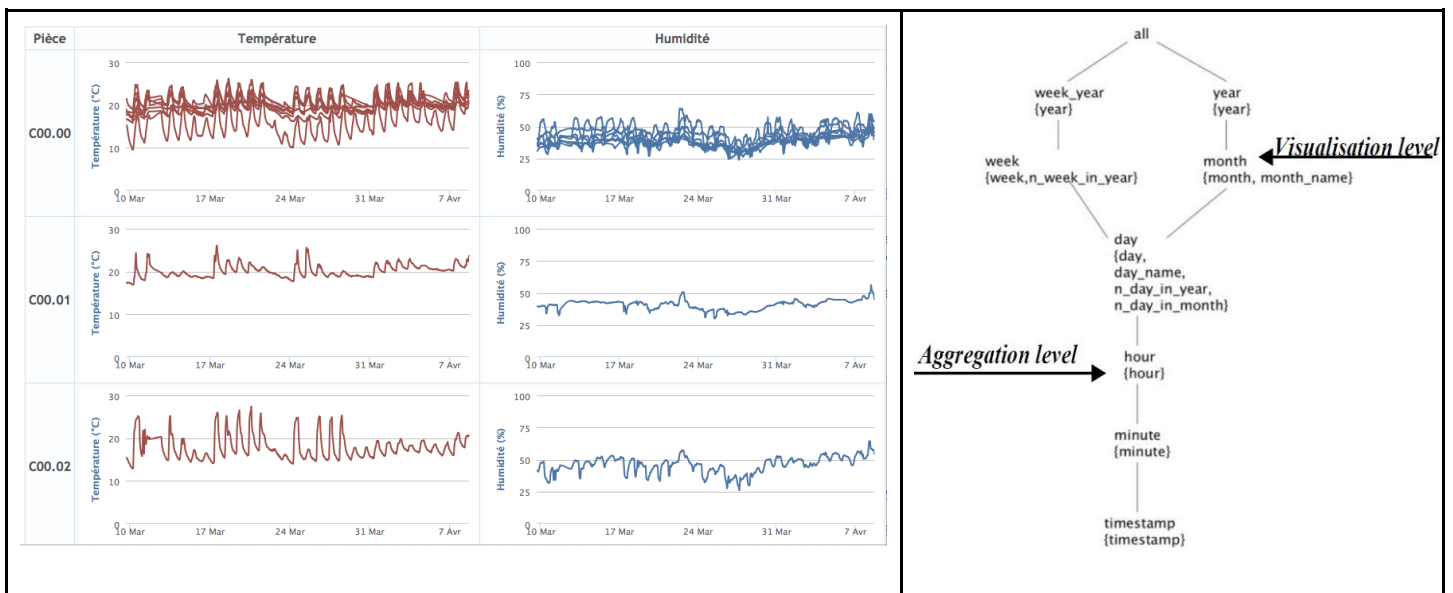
| Pièce | Température | Humidité |
|---|---|---|
| C00.00 | Température (°C) 30 20 10 0 10 Mar 17 Mar 24 Mar 31 Mar 7 Avr | Humidité (%) 100 75 50 25 0 10 Mar 17 Mar 24 Mar 31 Mar 7 Avr |
| C00.01 | Température (°C) 30 20 10 0 10 Mar 17 Mar 24 Mar 31 Mar 7 Avr | Humidité (%) 100 75 50 25 0 10 Mar 17 Mar 24 Mar 31 Mar 7 Avr |
| C00.02 | Température (°C) 30 20 10 0 10 Mar 17 Mar 24 Mar 31 Mar 7 Avr | Humidité (%) 100 75 50 25 0 10 Mar 17 Mar 24 Mar 31 Mar 7 Avr |

all

week_year {year}

year {year}

week {week,n_week_in_year}

month {month, month_name}

Visualisation level

day {day, day_name, n_day_in_year, n_day_in_month}

Aggregation level

hour {hour}

minute {minute}

timestamp {timestamp}